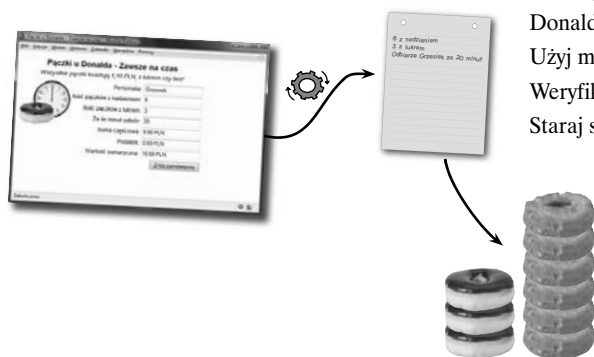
Pączki u Donalda - Zawsze na czas

Wszystkie pączki kosztują 1,10 PLN, z lukrem czy bez!

Personalia: Grzesiek

Ilość pączków z nadzieniem: 6

Ilość pączków z lukrem: 3

Za ile minut odbiór: 20

Suma częściowa: 9,90 PLN

Podatek: 0,69 PLN

Wartość sumaryczna: 10,59 PLN

Złóż zamówienie

Zakończono

6 z nadzieniem
3 z lukrem
Odbierze Grzesiek za 20 minut

Donald
Użyj m
Weryfil
Staraj s